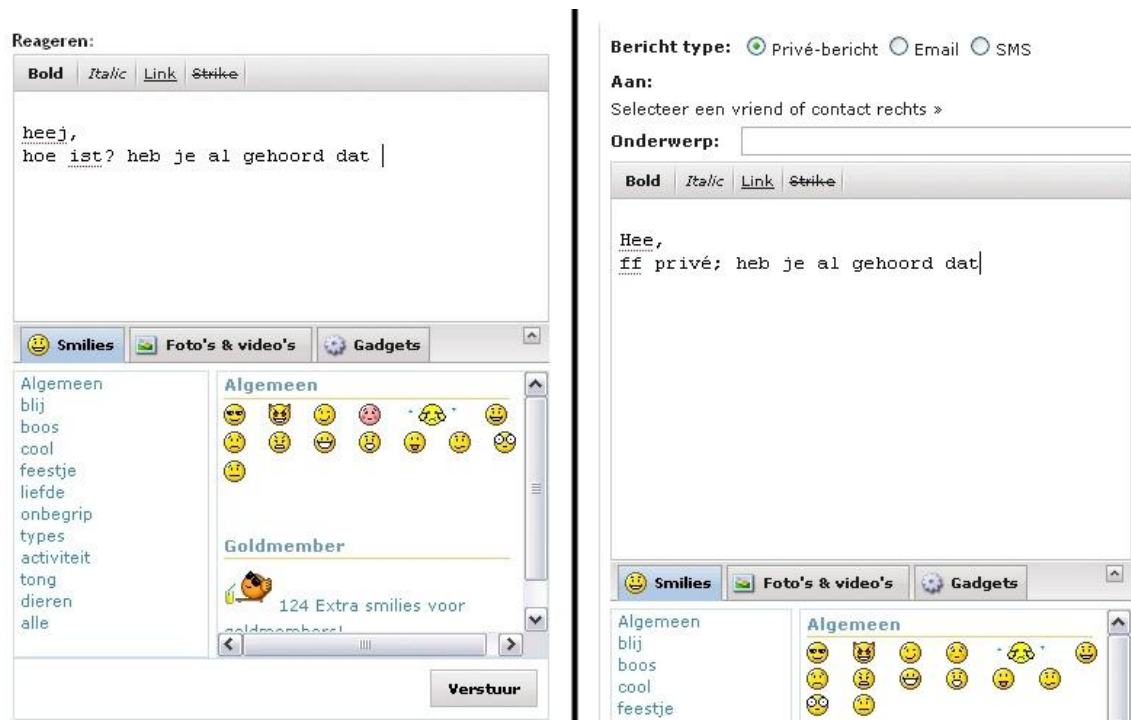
Reageren:

Bold | Italic | Link | Strike

heej,
hoe ist? heb je al gehoord dat

Smilies | Foto's & video's | Gadgets

Algemeen
blij
boos
cool
feestje
liefde
onbegrip
types
activiteit
tong
dieren
alle

Algemeen

Goldmember

124 Extra smilies voor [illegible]

Verstuur

Bericht type: Privé-bericht Email SMS

Aan:

Selecteer een vriend of contact rechts »

Onderwerp:

Bold | Italic | Link | Strike

Hee,
ff privé; heb je al gehoord dat

Smilies | Foto's & video's | Gadgets

Algemeen
blij
boos
cool
feestje

Algemeen